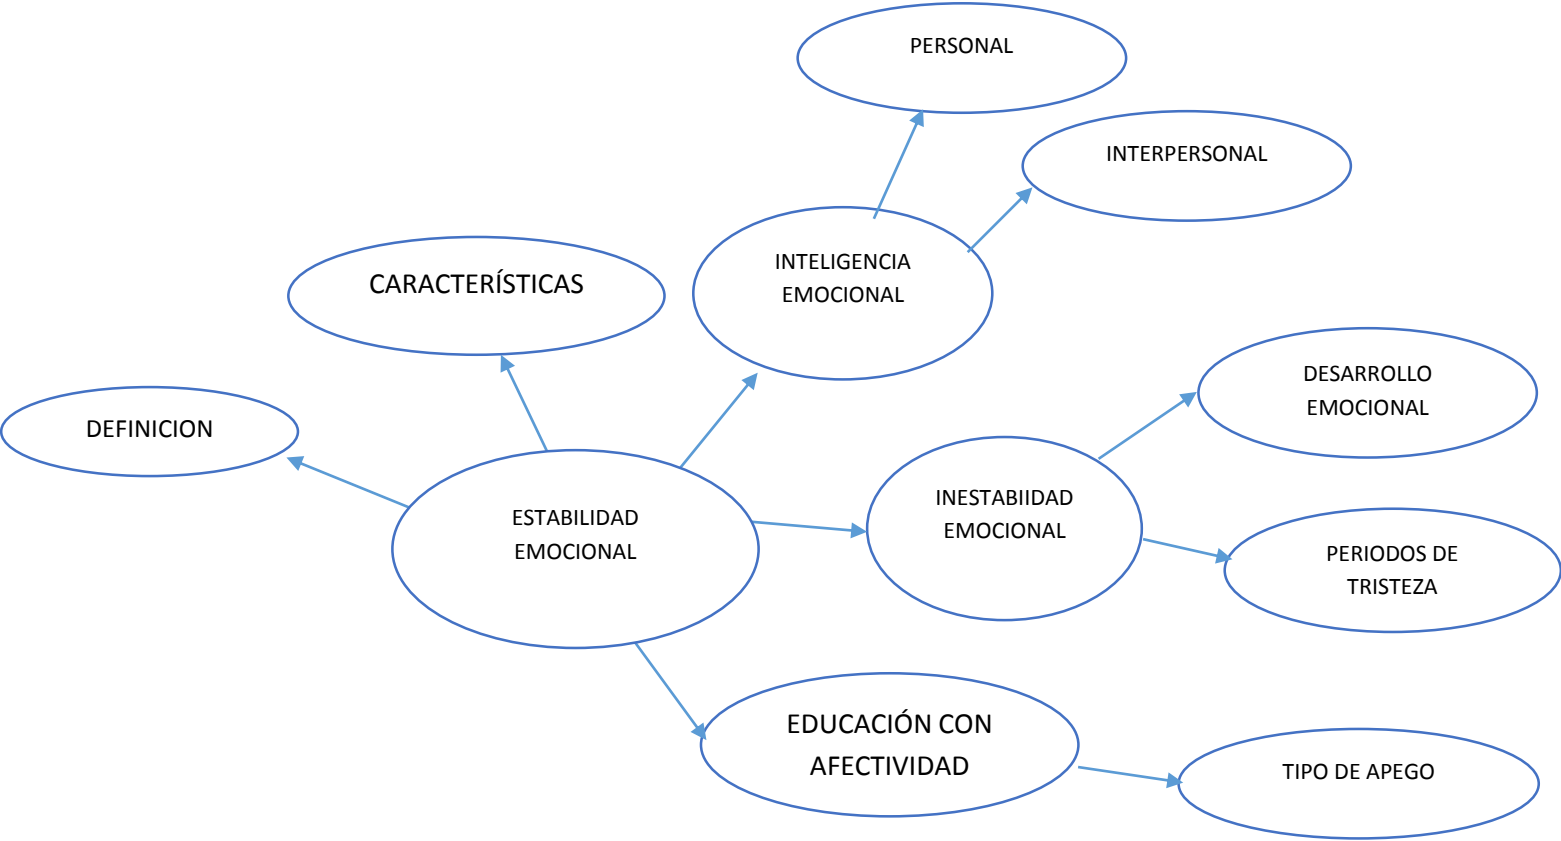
PERSONAL

INTERPERSONAL

CARACTERÍSTICAS

INTELIGENCIA EMOCIONAL

DEFINICION

DESARROLLO EMOCIONAL

ESTABILIDAD EMOCIONAL

INESTABIIDAD EMOCIONAL

PERIODOS DE TRISTEZA

EDUCACIÓN CON AFECTIVIDAD

TIPO DE APEGO